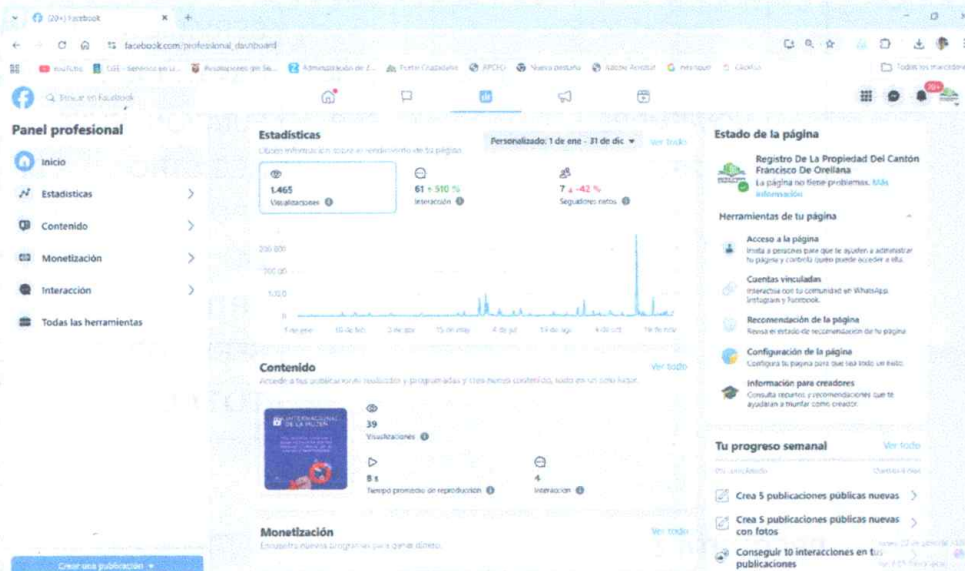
(20+) Facebook

facebook.com/professional_dashboard

Panel profesional

Inicio

Estadísticas

Contenido

Monetización

Interacción

Todas las herramientas

Crear una publicación

Estadísticas

Personalizado: 1 de ene - 31 de dic

Ver todo

1.465
Visualizaciones

61 ↑ 510 %
Interacción

7 ↓ -42 %
Seguidores netos

Contenido

Ver todo

39
Visualizaciones

8 s
Tiempo promedio de reproducción

4
Interacción

Monetización

Ver todo

Estado de la página

Registro De La Propiedad Del Cantón Francisco De Orellana
La página no tiene problemas. Más información

Herramientas de tu página

Acceso a la página
Invita a personas para que te ayuden a administrar tu página y controla quién puede acceder a ella.

Cuentas vinculadas
Interactúa con tu comunidad en WhatsApp, Instagram y Facebook.

Recomendación de la página
Revisa el estado de recomendación de tu página

Configuración de la página
Configura tu página para que sea todo un éxito.

Información para creadores
Consulta recursos y recomendaciones que te ayudarán a triunfar como creador.

Tu progreso semanal

Ver todo

Crea 5 publicaciones públicas nuevas

Crea 5 publicaciones públicas nuevas con fotos

Conseguir 10 interacciones en tus publicaciones